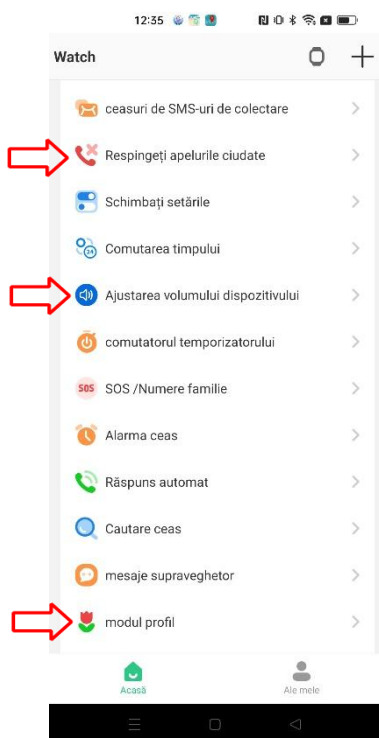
12:35

Watch

ceasuri de SMS-uri de colectare

Respingeți apelurile ciudate

Schimbați setările

Comutarea timpului

Ajustarea volumului dispozitivului

comutatorul temporizatorului

SOS /Numere familie

Alarma ceas

Răspuns automat

Cautare ceas

mesaje supraveghetor

modul profil

Acasă

Ale mele